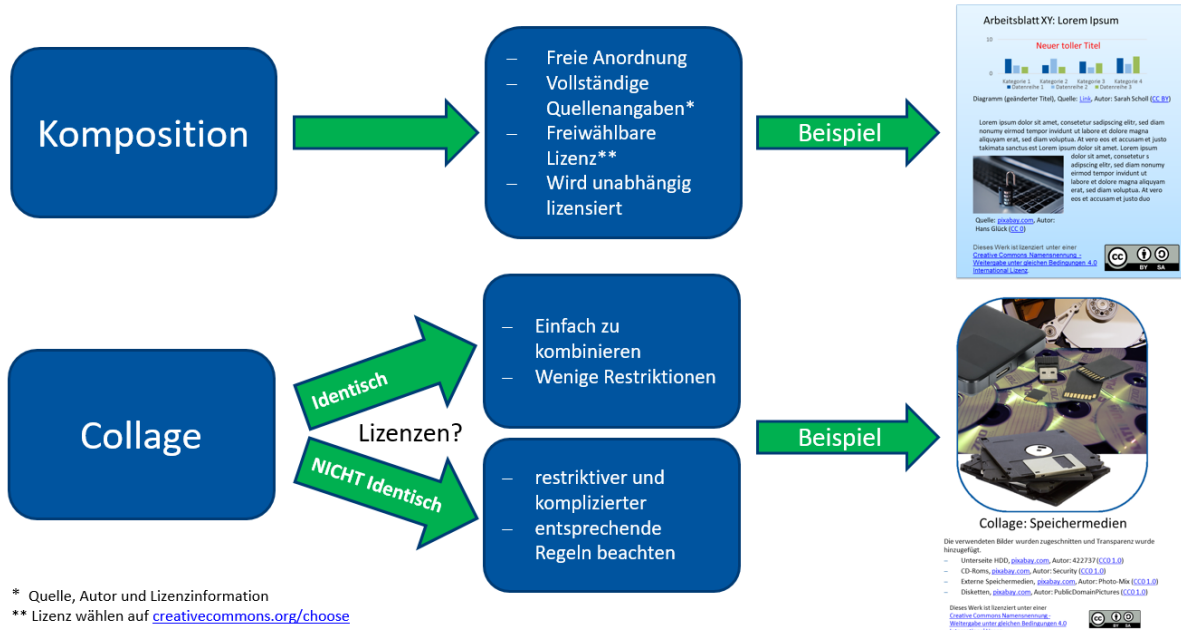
Komposition

– Freie Anordnung
– Vollständige Quellenangaben*
– Freiwählbare Lizenz**
– Wird unabhängig lizensiert

Beispiel

Arbeitsblatt XY: Lorem Ipsum

Neuer toller Titel

10

0

Kategorie 1 Kategorie 2 Kategorie 3 Kategorie 4
Datenreihe 1 Datenreihe 2 Datenreihe 3

Diagramm (geänderter Titel), Quelle: Link, Autor: Sarah Scholl (CC BY)

Lorem ipsum dolor sit amet, consetetur sadipscing elitr, sed diam nonumy eirmod tempor invidunt ut labore et dolore magna aliquyam erat, sed diam voluptua. At vero eos et accusam et justo takimata sanctus est Lorem ipsum dolor sit amet. Lorem ipsum dolor sit amet, consetetur s adipscing elitr, sed diam nonumy eirmod tempor invidunt ut labore et dolore magna aliquyam erat, sed diam voluptua. At vero eos et accusam et justo duo

Quelle: pixabay.com, Autor: Hans Glück (CC 0)

Dieses Werk ist lizenziert unter einer Creative Commons Namensnennung - Weitergabe unter gleichen Bedingungen 4.0 International Lizenz.

cc BY SA

Collage

Identisch

Lizenzen?

NICHT Identisch

– Einfach zu kombinieren
– Wenige Restriktionen

– restriktiver und komplizierter
– entsprechende Regeln beachten

Beispiel

Collage: Speichermedien

Die verwendeten Bilder wurden zugeschnitten und Transparenz wurde hinzugefügt.
– Unterseite HDD, pixabay.com, Autor: 422737 (CC0 1.0)
– CD-Roms, pixabay.com, Autor: Security (CC0 1.0)
– Externe Speichermedien, pixabay.com, Autor: Photo-Mix (CC0 1.0)
– Disketten, pixabay.com, Autor: PublicDomainPictures (CC0 1.0)

Dieses Werk ist lizenziert unter einer Creative Commons Namensnennung - Weitergabe unter gleichen Bedingungen 4.0

* Quelle, Autor und Lizenzinformation
** Lizenz wählen auf creativecommons.org/choose